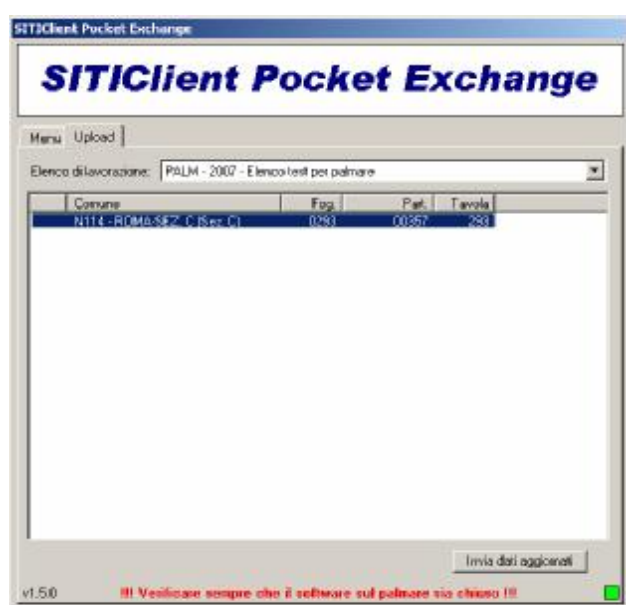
SITIClient Pocket Exchange

SITIClient Pocket Exchange

Menu Upload

Elenco di lavorazione: PALM - 2007 - Elenco test per palmare

| Comune | Fog. | Part. | Tavola |
|---|---|---|---|
| N114 - ROMA-SEZ. C (Sez. C) | 0293 | 00357 | 293 |

Invia dati aggiornati

v1.5.0 !!! Verificare sempre che il software sul palmare sia chiuso !!!